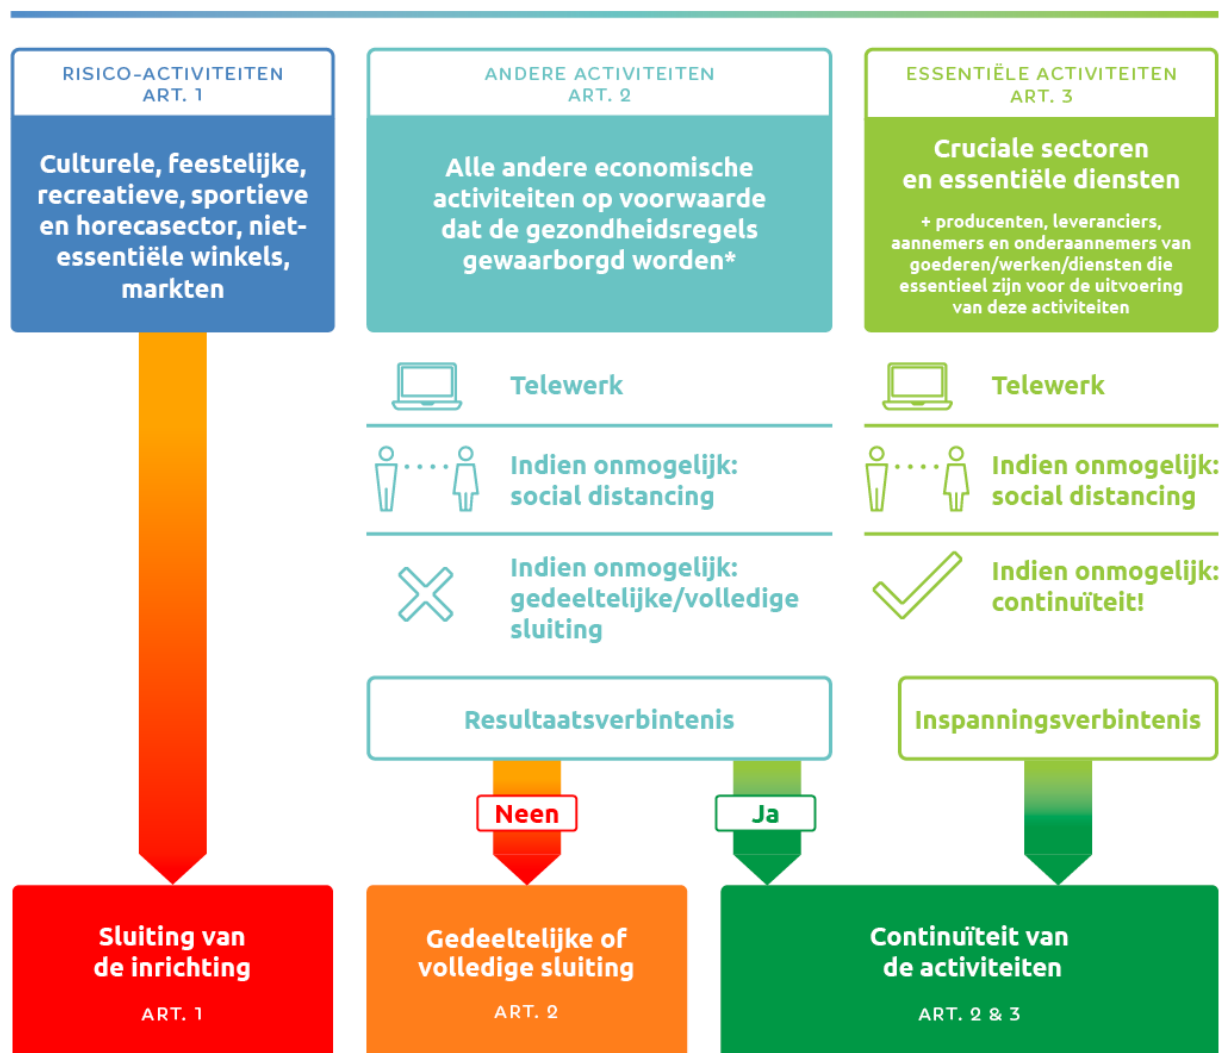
RISICO-ACTIVITEITEN
ART. 1

Culturele, feestelijke, recreatieve, sportieve en horecasector, niet-essentiële winkels, markten

ANDERE ACTIVITEITEN
ART. 2

Alle andere economische activiteiten op voorwaarde dat de gezondheidsregels gewaarborgd worden*

Telewerk

Indien onmogelijk: social distancing

Indien onmogelijk: gedeeltelijke/volledige sluiting

Resultaatsverbintenis

ESSENTIËLE ACTIVITEITEN
ART. 3

Cruciale sectoren en essentiële diensten

+ producenten, leveranciers, aannemers en onderaannemers van goederen/werken/diensten die essentieel zijn voor de uitvoering van deze activiteiten

Telewerk

Indien onmogelijk: social distancing

Indien onmogelijk: continuïteit!

Inspanningsverbintenis

Neen

Ja

Sluiting van de inrichting

ART. 1

Gedeeltelijke of volledige sluiting

ART. 2

Continuïteit van de activiteiten

ART. 2 & 3